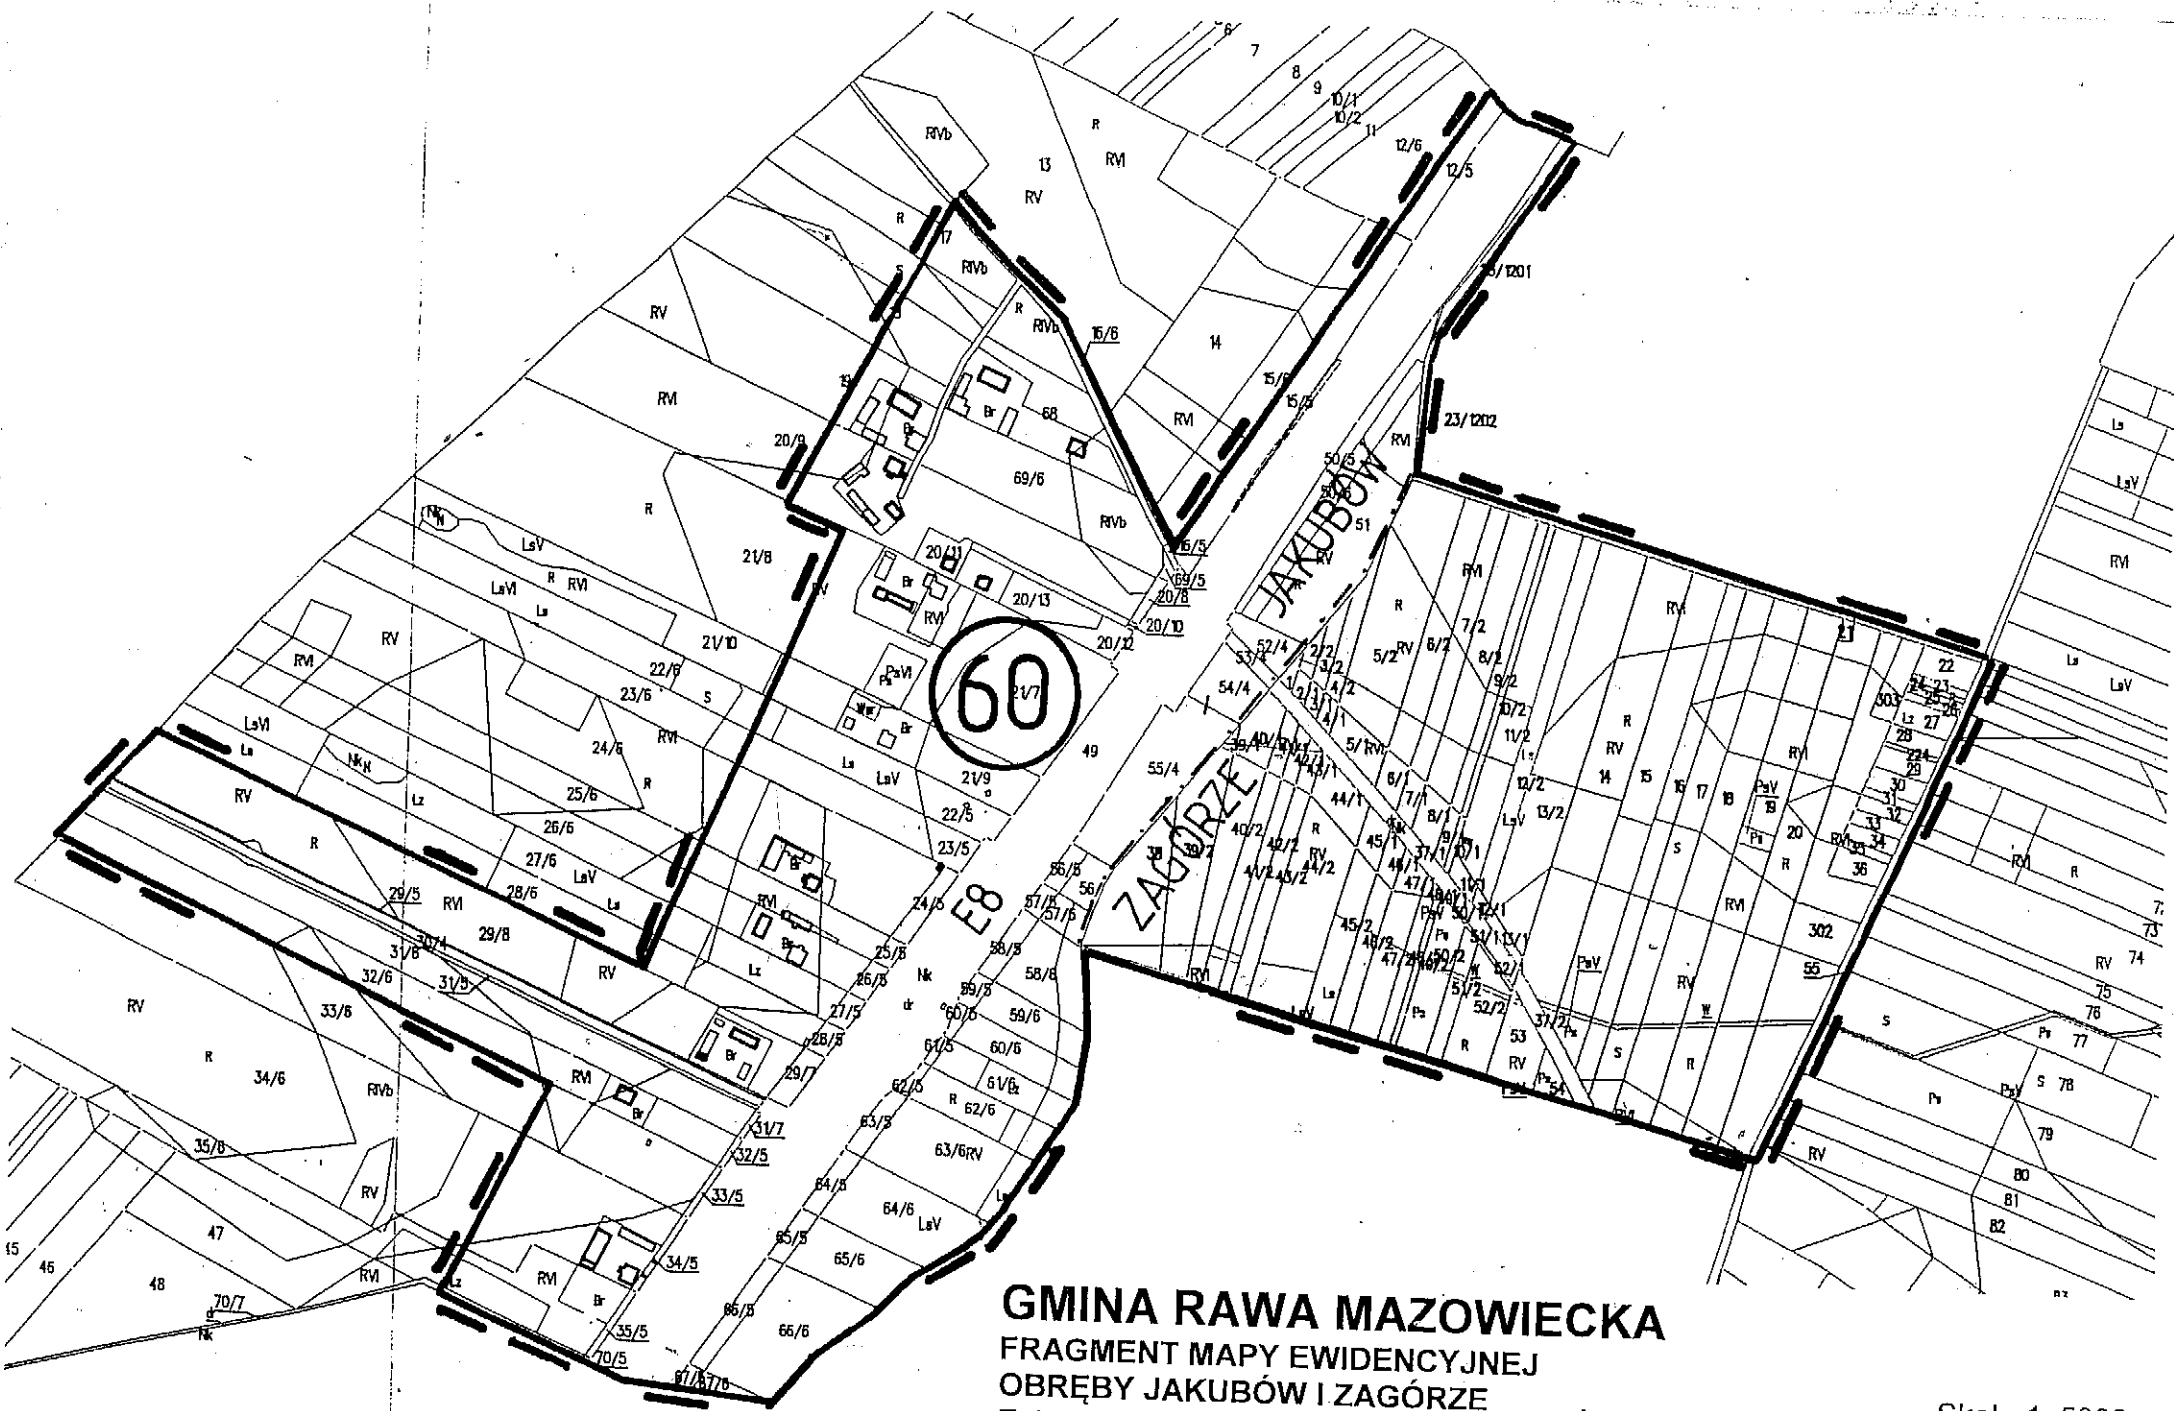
6 7 8 9 10/1 10/2 11 12/6 12/5
R RVb 13 RVI RV R 17 RVb R RVb 16/6 14 23/1201
RV RVI 20/9 19 Br 68 RVI 15/6 15/5 RVI 23/1202
69/6 RVb 16/5 50/5 50/6 51 JAKUBÓW
R 21/8 20/11 Br 69/5 20/8 20/13 20/10 20/12
Nk LsV LsVI R RVI Ls RV 21/10 RV RVI 22/6 S 23/6 PsVI Ps 21/7 60
LsVI Ls NkN 24/6 RVI Br Ls LsV 21/9 49
RV Lz 25/6 R 26/6 22/5 23/5
R 27/6 LsV 28/6 Ls 29/5 RVI 29/8 24/5 E8 25/5 26/5
30/4 31/6 32/6 31/5 RV 27/5 28/5 29/7 Nk dr
RV 33/6 R 34/6 RVb RVI Br 31/7 32/5 33/5 34/5
35/6 RV 47 46 45 48 RVI Lz RVI Br 35/5 70/5 70/7 Nk 67/6 67/5 66/5 66/6
65/5 65/6 64/5 64/6 LsV 63/5 63/6 RV 62/5 R 62/6 61/5 61/6 60/5 60/6 59/5 59/6 58/5 58/6 57/5 57/6 56/5 56
55/4 54/4 53/4 52/4 ZAGÓRZE 40/1 39/1 40/2 38 39/2 42/2 41/2 43/2 44/2 45/2 46/2 47/2 48/2 49/2 50/2 51/2 52/2 53 RV 54
1/2 2/2 3/2 4/2 5/2 RV 6/2 7/2 8/2 9/2 10/2 11/2 12/2 13/2 LsV R 5/1 6/1 7/1 8/1 9/1 10/1 11/1 12/1 13/1 37/2 Ps
RVI R RV 14 15 16 17 18 PsV 19 20 RVI 21 22 23 24 25 26 27 28 29 30 31 32 33 34 35 36 303 302 55 S R
RVI RV PsV W S R RVI RV
Ls LsV RVI LsV Ls RVI R 72 73 74 RV 75 76 77 Ps S 78 79 80 81 82
GMINA RAWA MAZOWIECKA
FRAGMENT MAPY EWIDENCYJNEJ
OBRĘBY JAKUBÓW I ZAGÓRZE
Skal 1:5000